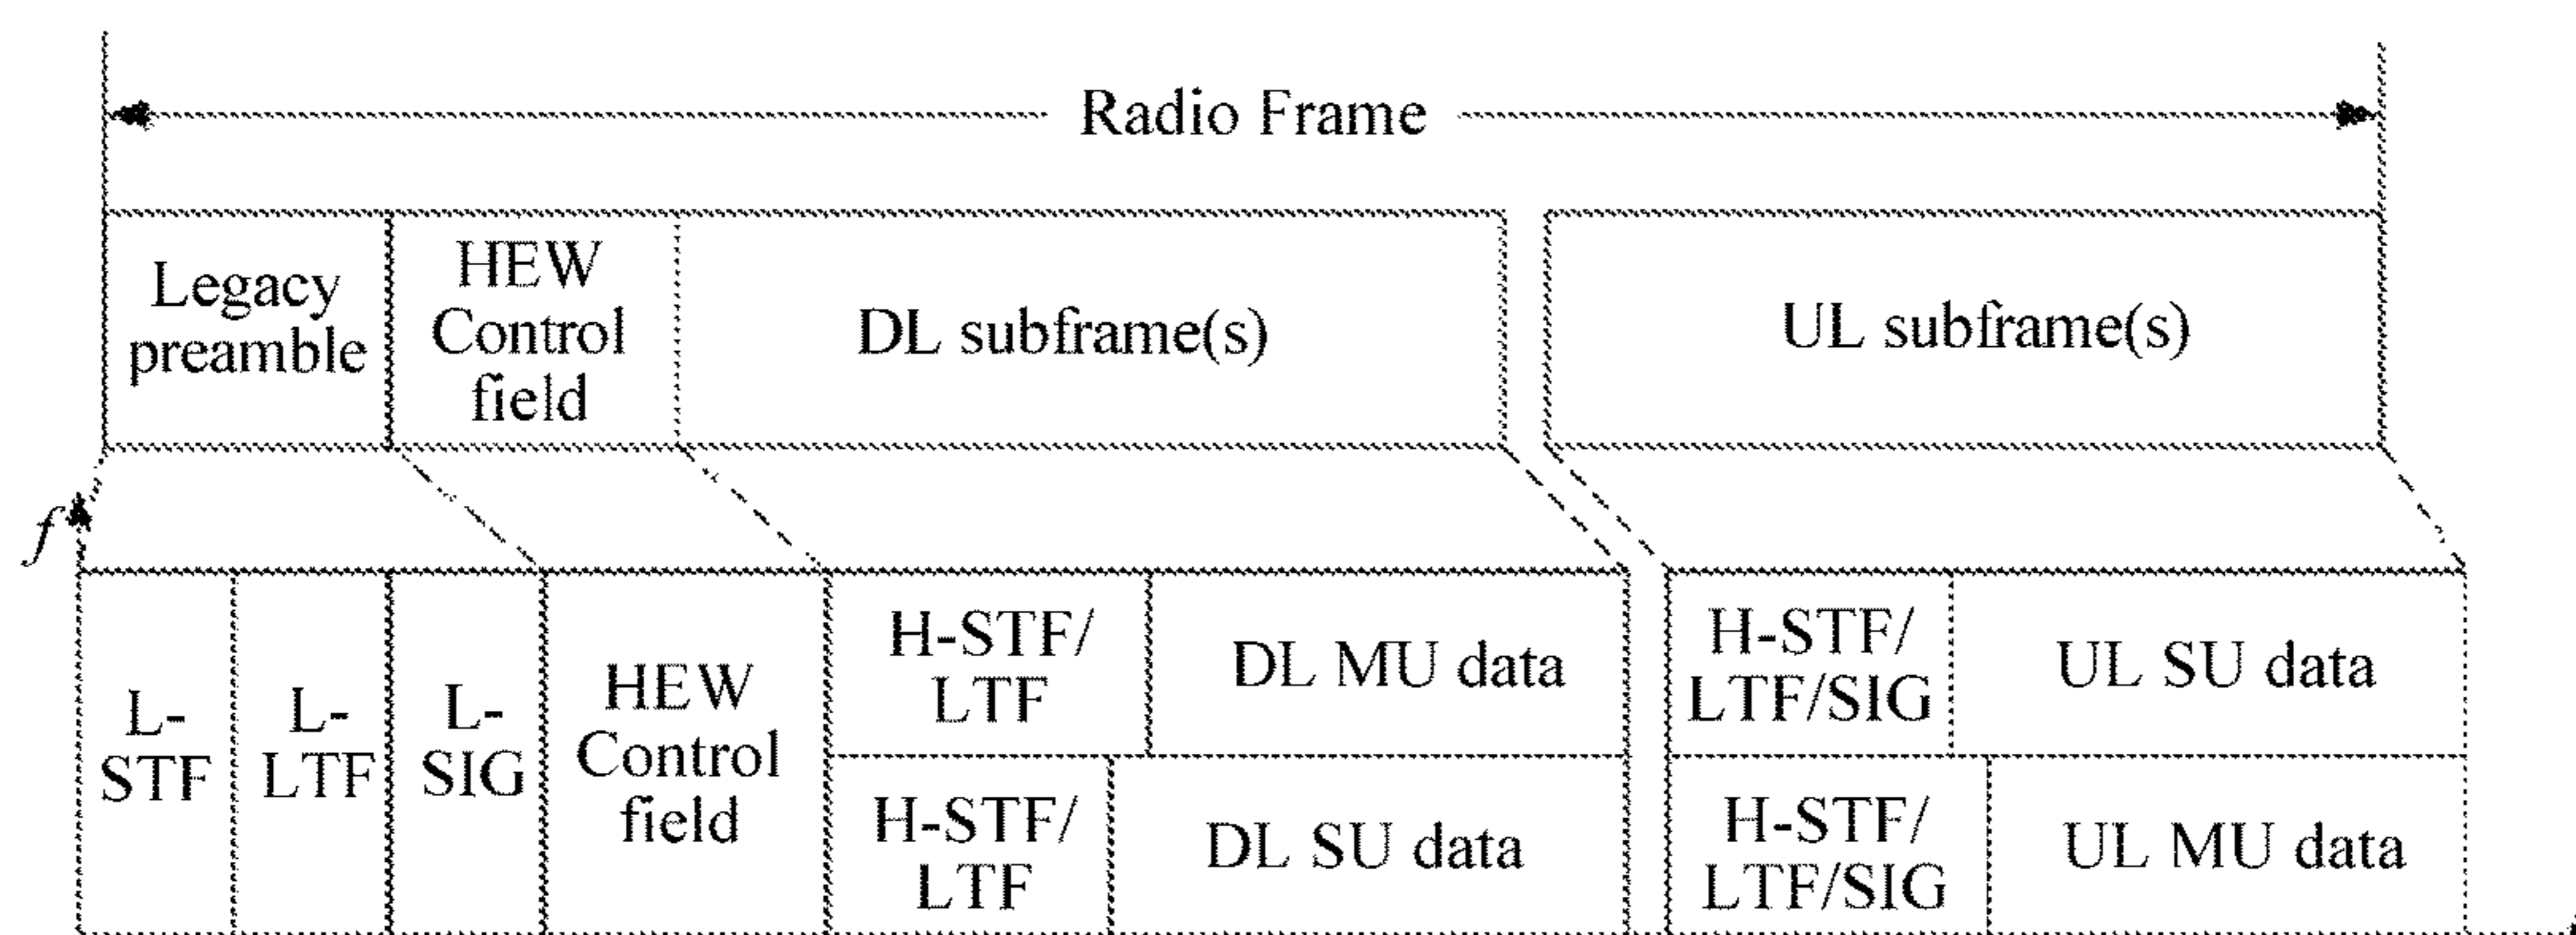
Radio Frame

Legacy preamble

HEW Control field

DL subframe(s)

UL subframe(s)

$f$

L-STF

L-LTF

L-SIG

HEW Control field

H-STF/LTF

DL MU data

H-STF/LTF

DL SU data

H-STF/LTF/SIG

UL SU data

H-STF/LTF/SIG

UL MU data